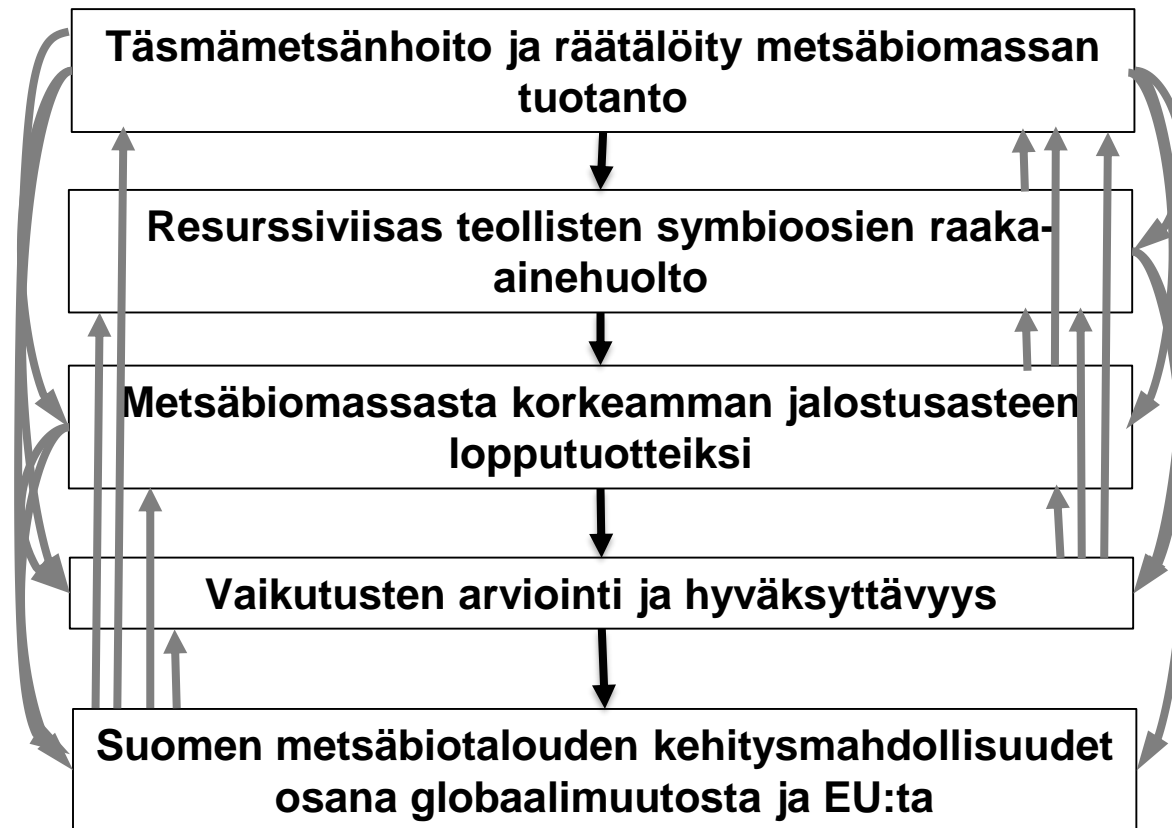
Täsmämetsänhoito ja räätälöity metsäbiomassan tuotanto

Resurssiviisas teollisten symbioosien raaka-ainehuolto

Metsäbiomassasta korkeamman jalostusasteen lopputuotteiksi

Vaikutusten arviointi ja hyväksyttävyys

Suomen metsäbiotalouden kehitysmahdollisuudet osana globaalimuutosta ja EU:ta